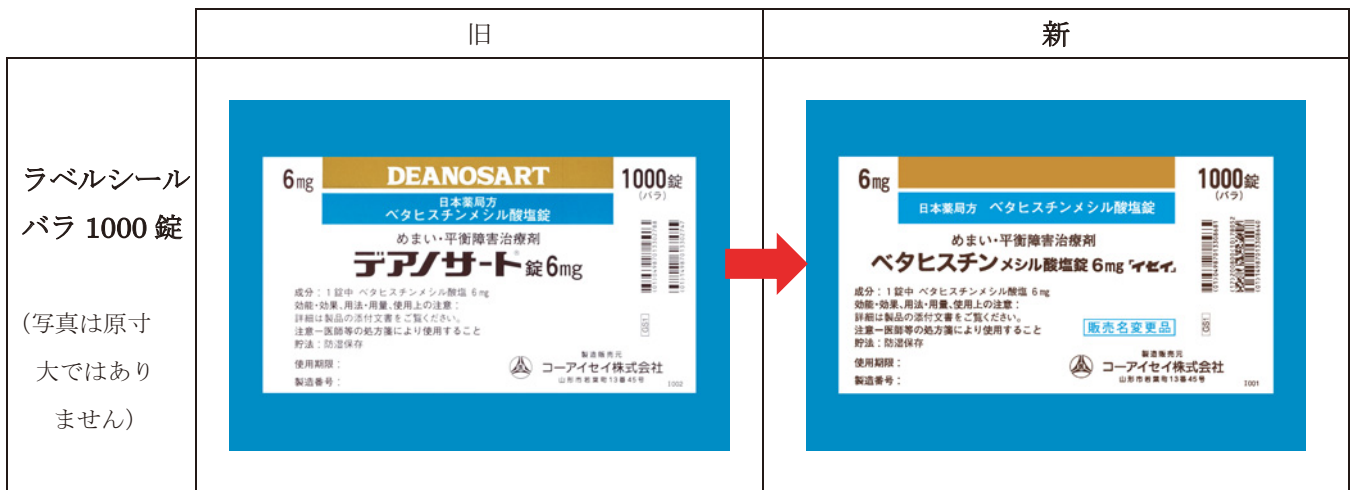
| | 旧 | 新 |
|---|---|---|
| ラベルシール バラ 1000 錠 (写真は原寸大ではありません) | 6mg DEANOSART 1000錠 (バラ) 日本薬局方 ベタヒスチンメシル酸塩錠 めまい・平衡障害治療剤 デアノサート錠6mg 成分:1錠中 ベタヒスチンメシル酸塩 6mg 効能・効果、用法・用量、使用上の注意: 詳細は製品の添付文書をご覧ください。 注意ー医師等の処方箋により使用すること 貯法:防湿保存 使用期限: 製造番号: 製造販売元 コーアイセイ株式会社 山形市若葉町13番45号 I002 | 6mg 1000錠 (バラ) 日本薬局方 ベタヒスチンメシル酸塩錠 めまい・平衡障害治療剤 ベタヒスチンメシル酸塩錠 6mg「イセイ」 成分:1錠中 ベタヒスチンメシル酸塩 6mg 効能・効果、用法・用量、使用上の注意: 詳細は製品の添付文書をご覧ください。 注意ー医師等の処方箋により使用すること 貯法:防湿保存 販売名変更品 使用期限: 製造番号: 製造販売元 コーアイセイ株式会社 山形市若葉町13番45号 I001 |